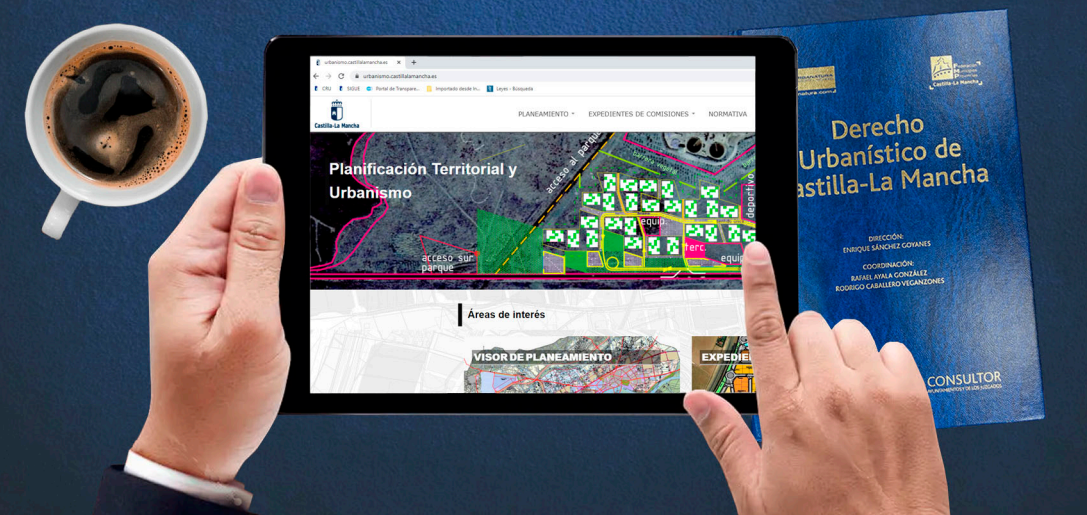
urbanismo.castillalamancha.es

urbanismo.castillalamancha.es

CRU SIGUE Portal de Transpare... Importado desde IE... Leyes - Búsqueda

Castilla-La Mancha

PLANEAMIENTO EXPEDIENTES DE COMISIONES NORMATIVA

Planificación Territorial y Urbanismo

acceso al parque

equip

deportivo

terc

equip

acceso sur parque

Áreas de interés

VISOR DE PLANEAMIENTO

EXPEDIE

Derecho Urbanístico de Castilla-La Mancha

DIRECCIÓN:
ENRIQUE SÁNCHEZ GOYANES

COORDINACIÓN:
RAFAEL AYALA GONZÁLEZ
RODRIGO CABALLERO VEGANZONES

CONSULTOR